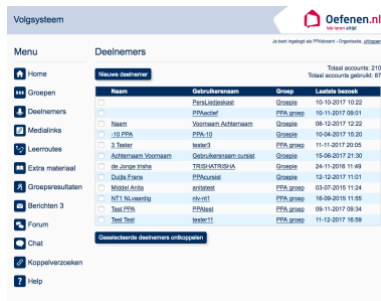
Volgsysteem

Oefenen.nl
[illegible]

Je bent ingelogd als PPAdocent - Organisatie, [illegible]

Menu

Home
Groepen
Deelnemers
Medialinks
Leerroutes
Extra materiaal
Groepsresultaten
Berichten 3
Forum
Chat
Koppelverzoeken
Help

Deelnemers

Nieuwe deelnemer

Totaal accounts: 210
Totaal accounts gebruikt: 87

| | Naam | Gebruikersnaam | Groep | Laatste bezoek |
|---|---|---|---|---|
| | | PersLiedjeskast | Groepje | 10-10-2017 10:22 |
| | | PPAactief | PPA groep | 10-11-2017 09:01 |
| | Naam | Voornaam Achternaam | Groepje | 08-12-2017 12:22 |
| | -10 PPA | PPA-10 | Groepje | 10-04-2017 15:20 |
| | 3 Tester | tester3 | PPA groep | 11-11-2017 20:05 |
| | Achternaam Voornaam | Gebruikersnaam cursist | Groepje | 15-06-2017 21:30 |
| | de Jonge trisha | TRISHATRISHA | Groepje | 24-11-2016 11:49 |
| | Duits Frans | PPAcursist | PPA groep | 12-12-2017 11:01 |
| | Middel Anita | anitatest | PPA groep | 03-07-2015 11:24 |
| | NT1 NLvaardig | nlv-nt1 | PPA groep | 16-09-2015 11:55 |
| | Test PPA | PPAtest | PPA groep | 09-11-2017 08:34 |
| | Test Test | tester11 | PPA groep | 11-12-2017 16:59 |

Geselecteerde deelnemers ontkoppelen